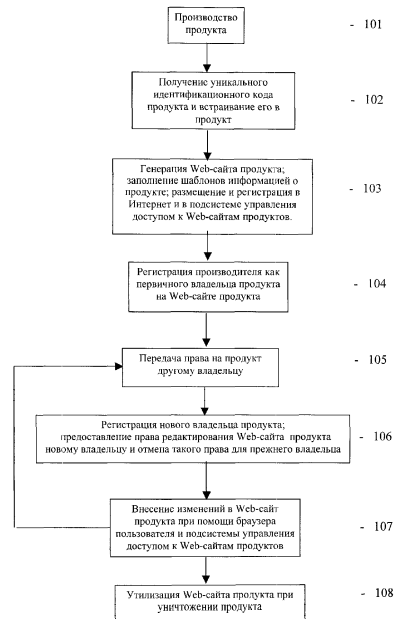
Производство продукта

- 101

Получение уникального идентификационного кода продукта и встраивание его в продукт

- 102

Генерация Web-сайта продукта; заполнение шаблонов информацией о продукте; размещение и регистрация в Интернет и в подсистеме управления доступом к Web-сайтам продуктов.

- 103

Регистрация производителя как первичного владельца продукта на Web-сайте продукта

- 104

Перелача права на продукт другому владельцу

- 105

Регистрация нового владельца продукта; предоставление права редактирования Web-сайта продукта новому владельцу и отмена такого права для прежнего владельца

- 106

Внесение изменений в Web-сайт продукта при помощи браузера пользователя и подсистемы управления доступом к Web-сайтам продуктов

- 107

Утилизация Web-сайта продукта при уничтожении продукта

- 108